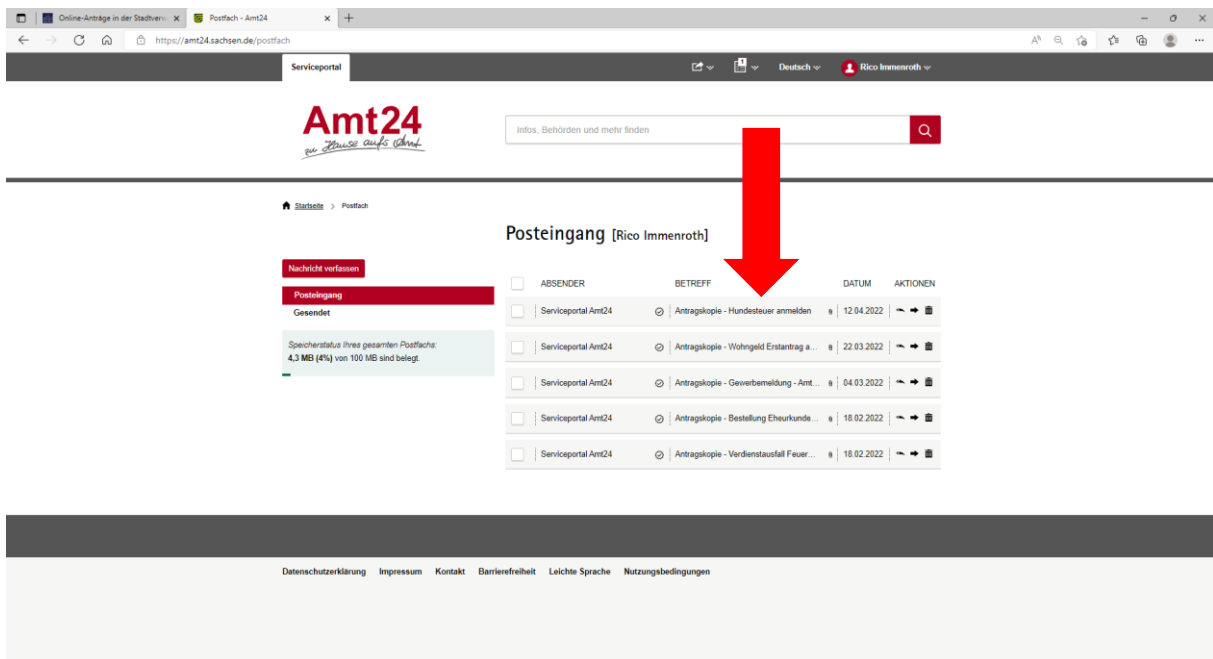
Online-Anträge in der Stadtverw
Postfach - Amt24
https://amt24.sachsen.de/postfach

Serviceportal
Deutsch
Rico Immenroth

Amt24
zu Hause aufs Amt

Infos, Behörden und mehr finden

Startseite > Postfach

Posteingang [Rico Immenroth]

Nachricht verfassen
Posteingang
Gesendet

Speicherstatus Ihres gesamten Postfachs:
4,3 MB (4%) von 100 MB sind belegt.

| ABSENDER | BETREFF | DATUM | AKTIONEN |
|---|---|---|---|
| Serviceportal Amt24 | Antragskopie - Hundesteuer anmelden | 12.04.2022 | |
| Serviceportal Amt24 | Antragskopie - Wohngeld Erstantrag a... | 22.03.2022 | |
| Serviceportal Amt24 | Antragskopie - Gewerbemeldung - Amt... | 04.03.2022 | |
| Serviceportal Amt24 | Antragskopie - Bestellung Eheurkunde... | 18.02.2022 | |
| Serviceportal Amt24 | Antragskopie - Verdienstausfall Feuer... | 18.02.2022 | |

Datenschutzerklärung Impressum Kontakt Barrierefreiheit Leichte Sprache Nutzungsbedingungen